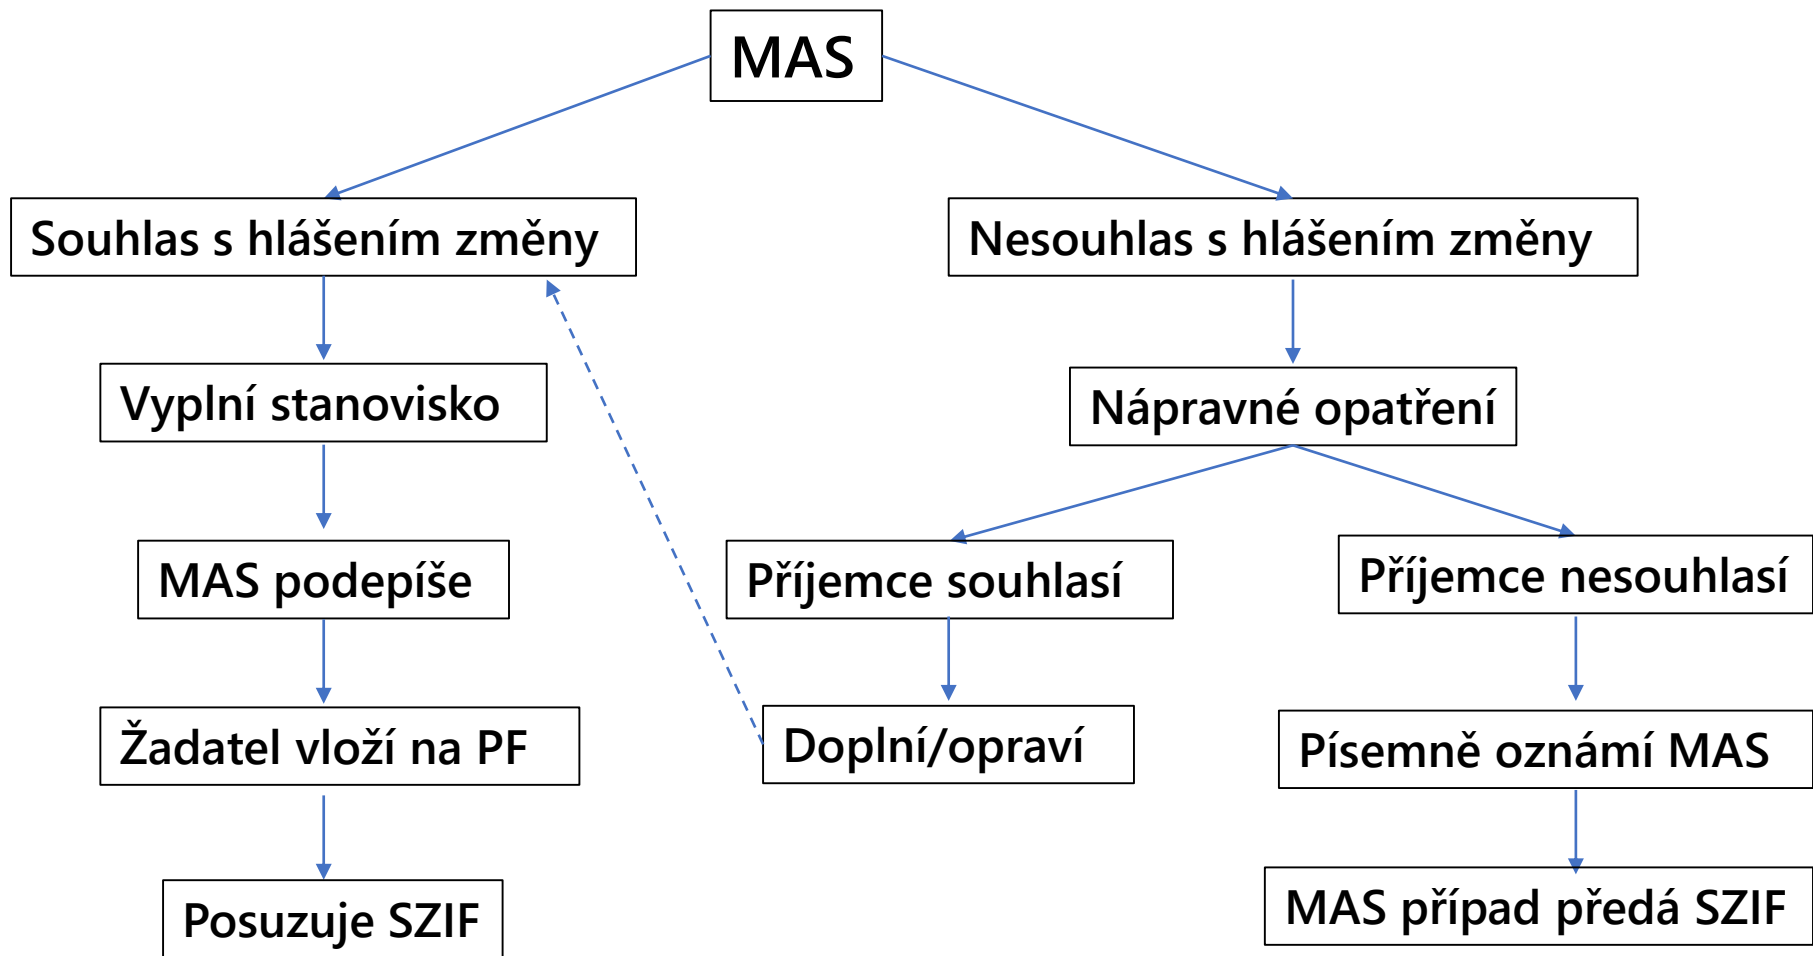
MAS

Souhlas s hlášením změny

Nesouhlas s hlášením změny

Vyplní stanovisko

MAS podepíše

Žadatel vloží na PF

Posuzuje SZIF

Nápravné opatření

Příjemce souhlasí

Doplní/opraví

Příjemce nesouhlasí

Písemně oznámí MAS

MAS případ předá SZIF